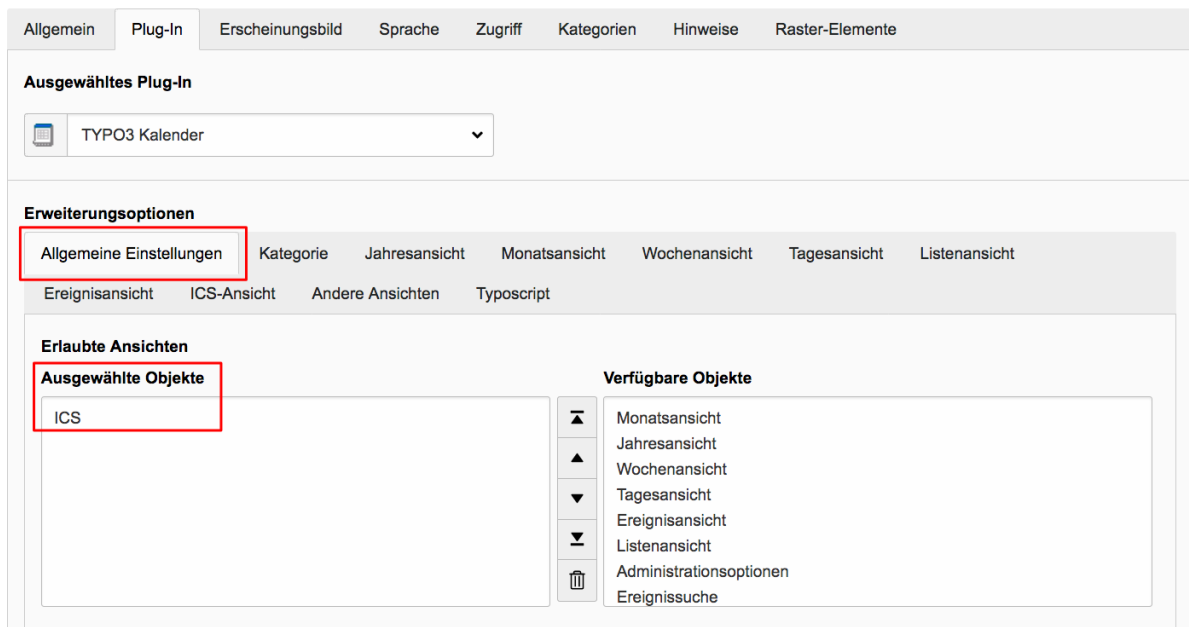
Allgemein Plug-In Erscheinungsbild Sprache Zugriff Kategorien Hinweise Raster-Elemente

Ausgewähltes Plug-In

TYPO3 Kalender

Erweiterungsoptionen

Allgemeine Einstellungen Kategorie Jahresansicht Monatsansicht Wochenansicht Tagesansicht Listenansicht Ereignisansicht ICS-Ansicht Andere Ansichten Typoscript

Erlaubte Ansichten

Ausgewählte Objekte

ICS

Verfügbare Objekte

Monatsansicht
Jahresansicht
Wochenansicht
Tagesansicht
Ereignisansicht
Listenansicht
Administrationsoptionen
Ereignissuche